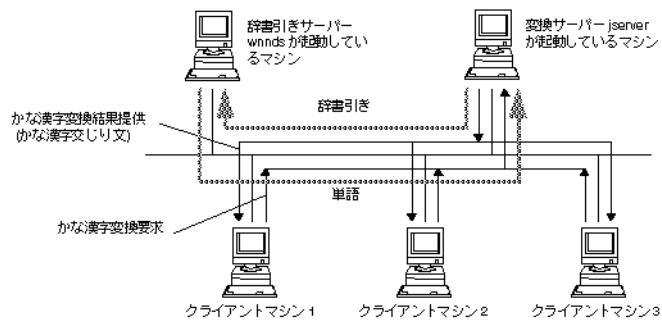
辞書引きサーバー wnnds が起動しているマシン

変換サーバー jserver が起動しているマシン

辞書引き

かな漢字変換結果提供
(かな漢字交じり文)

単語

かな漢字変換要求

クライアントマシン1

クライアントマシン2

クライアントマシン3